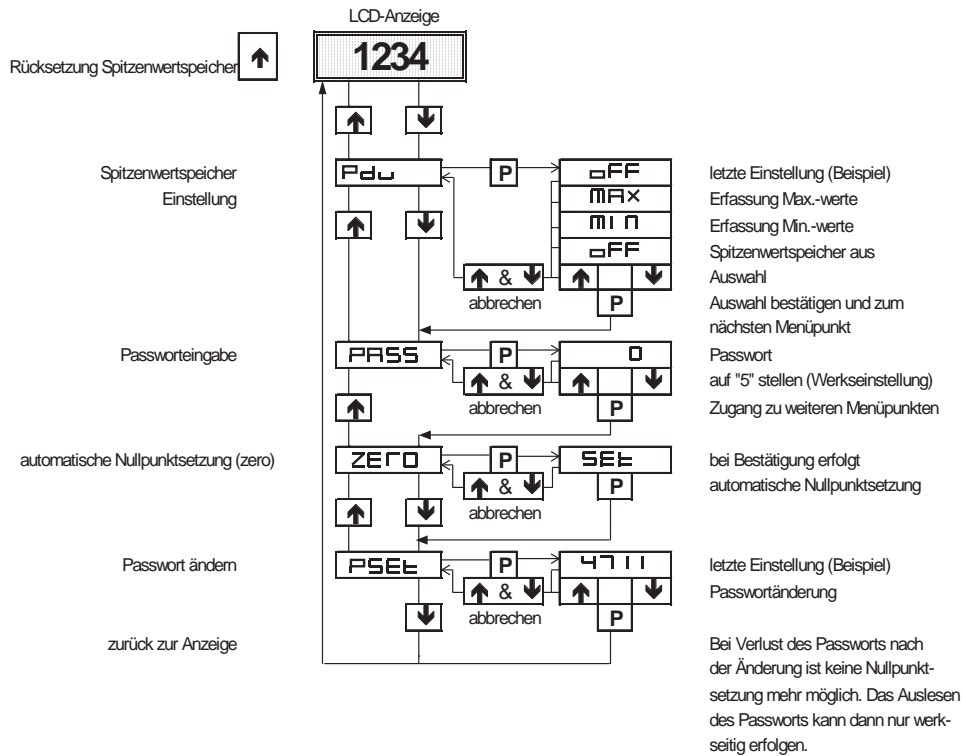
LCD-Anzeige

Rücksetzung Spitzenwertspeicher ↑ 1234

↑ ↓

Spitzenwertspeicher Einstellung

Pdu P oFF letzte Einstellung (Beispiel)

MAX Erfassung Max.-werte

MIN Erfassung Min.-werte

oFF Spitzenwertspeicher aus

↑ & ↓ ↑ ↓ Auswahl

abbrechen P Auswahl bestätigen und zum nächsten Menüpunkt

↑ ↓

Passworteingabe

PASS P 0 Passwort

↑ & ↓ ↑ ↓ auf "5" stellen (Werkseinstellung)

↑ abbrechen P Zugang zu weiteren Menüpunkten

automatische Nullpunktsetzung (zero)

ZEro P SEt bei Bestätigung erfolgt automatische Nullpunktsetzung

↑ & ↓ P

↑ ↓ abbrechen

Passwort ändern

PSEt P 4711 letzte Einstellung (Beispiel)

↑ & ↓ ↑ ↓ Passwortänderung

↓ abbrechen P

zurück zur Anzeige

Bei Verlust des Passworts nach der Änderung ist keine Nullpunktsetzung mehr möglich. Das Auslesen des Passworts kann dann nur werkseitig erfolgen.